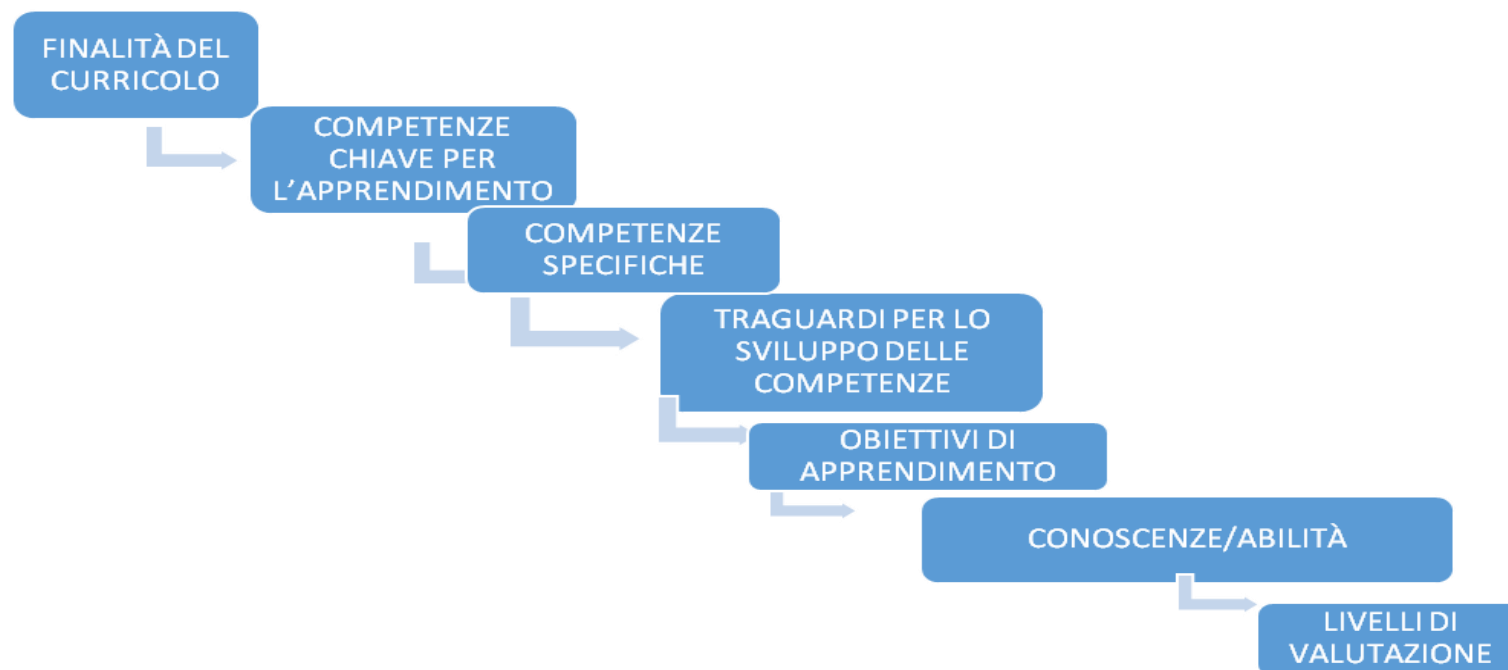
FINALITÀ DEL CURRICOLO

COMPETENZE CHIAVE PER L'APPRENDIMENTO

COMPETENZE SPECIFICHE

TRAGUARDI PER LO SVILUPPO DELLE COMPETENZE

OBIETTIVI DI APPRENDIMENTO

CONOSCENZE/ABILITÀ

LIVELLI DI VALUTAZIONE